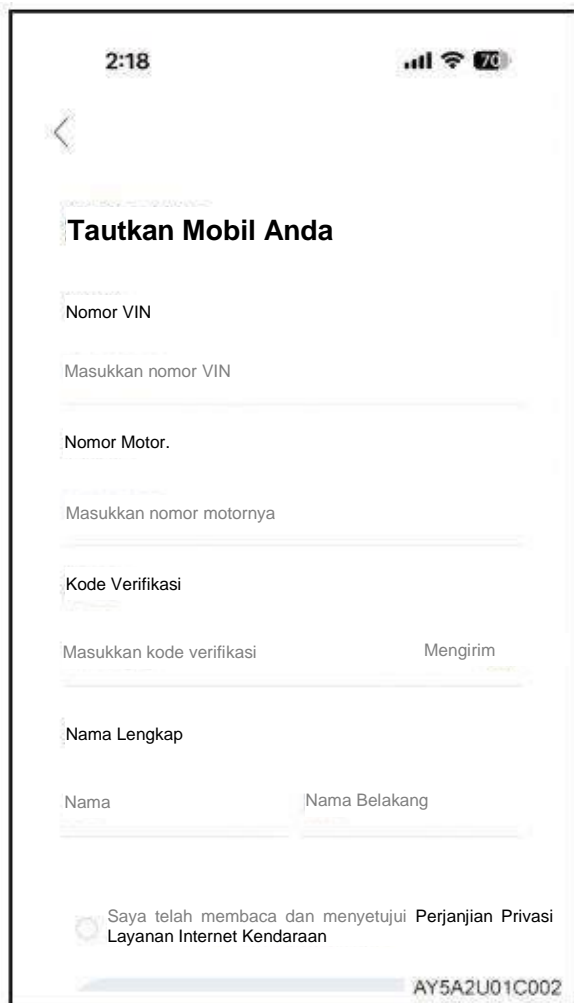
2:18

70

Tautkan Mobil Anda

Nomor VIN

Masukkan nomor VIN

Nomor Motor.

Masukkan nomor motornya

Kode Verifikasi

Masukkan kode verifikasi

Mengirim

Nama Lengkap

Nama

Nama Belakang

Saya telah membaca dan menyetujui Perjanjian Privasi Layanan Internet Kendaraan

AY5A2U01C002